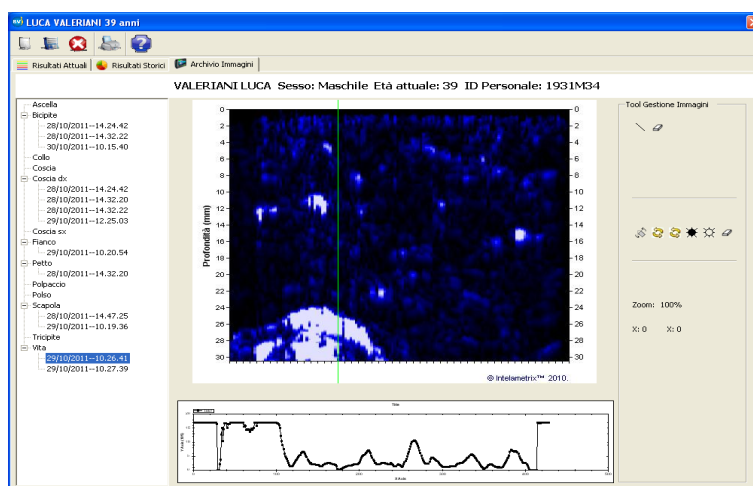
LUCA VALERIANI 39 anni

Risultati Attuali | Risultati Storici | Archivio Immagini

VALERIANI LUCA Sesso: Maschile Età attuale: 39 ID Personale: 1931M34

Ascella
Bicipite
28/10/2011--14.24.42
28/10/2011--14.32.22
30/10/2011--10.15.40
Collo
Coscia
Coscia dx
28/10/2011--14.24.42
28/10/2011--14.32.20
28/10/2011--14.32.22
29/10/2011--12.25.03
Coscia sx
Fianco
29/10/2011--10.20.54
Petto
28/10/2011--14.32.20
Polpaccio
Polso
Scapola
28/10/2011--14.47.25
29/10/2011--10.19.36
Tricipite
Vita
29/10/2011--10.26.41
29/10/2011--10.27.39

Profondità (mm)

0 2 4 6 8 10 12 14 16 18 20 22 24 26 28 30

0 2 4 6 8 10 12 14 16 18 20 22 24 26 28 30

© Intelametrix™ 2010.

Title

Tool Gestione Immagini

Zoom: 100%

X: 0 X: 0